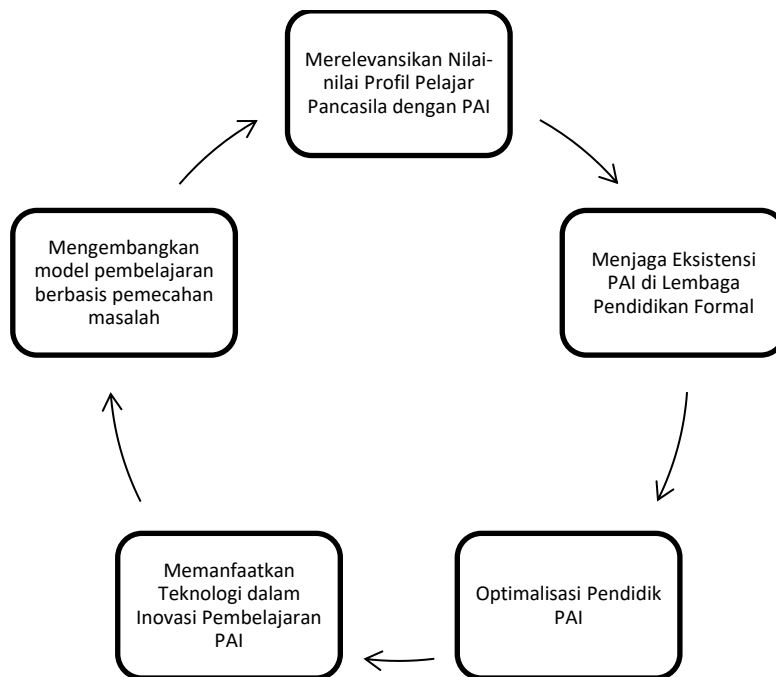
Merelevansikan Nilai-nilai Profil Pelajar Pancasila dengan PAI

Menjaga Eksistensi PAI di Lembaga Pendidikan Formal

Optimalisasi Pendidik PAI

Memanfaatkan Teknologi dalam Inovasi Pembelajaran PAI

Mengembangkan model pembelajaran berbasis pemecahan masalah